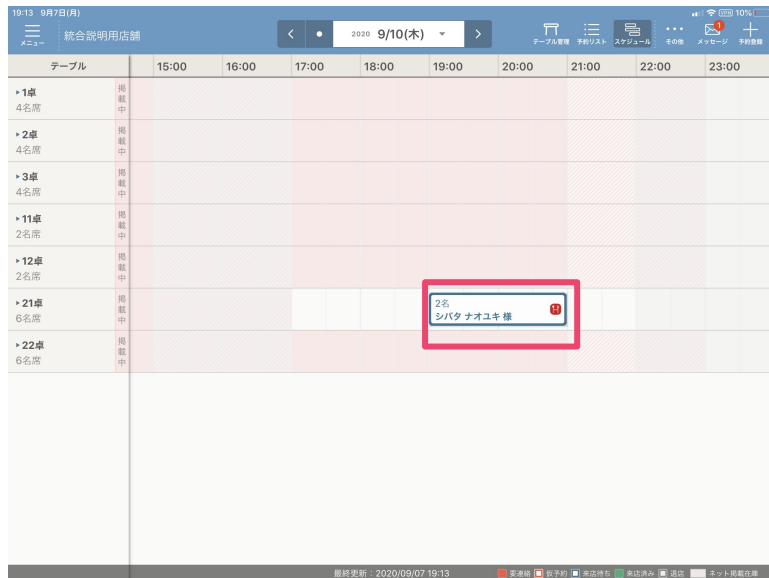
19:13 9月7日(月)

10%

メニュー 統合説明用店舗

2020 9/10(木)

テーブル管理 予約リスト スケジュール その他 メッセージ 予約登録

1

| テーブル | | 15:00 | 16:00 | 17:00 | 18:00 | 19:00 | 20:00 | 21:00 | 22:00 | 23:00 |
|---|---|---|---|---|---|---|---|---|---|---|
| ▸1卓 4名席 | 掲載中 | | | | | | | | | |
| ▸2卓 4名席 | 掲載中 | | | | | | | | | |
| ▸3卓 4名席 | 掲載中 | | | | | | | | | |
| ▸11卓 2名席 | 掲載中 | | | | | | | | | |
| ▸12卓 2名席 | 掲載中 | | | | | | | | | |
| ▸21卓 6名席 | 掲載中 | | | | | 2名 シバタ ナオユキ 様 H | | | | |
| ▸22卓 6名席 | 掲載中 | | | | | | | | | |

最終更新：2020/09/07 19:13

要連絡 仮予約 来店待ち 来店済み 退店 ネット掲載在庫